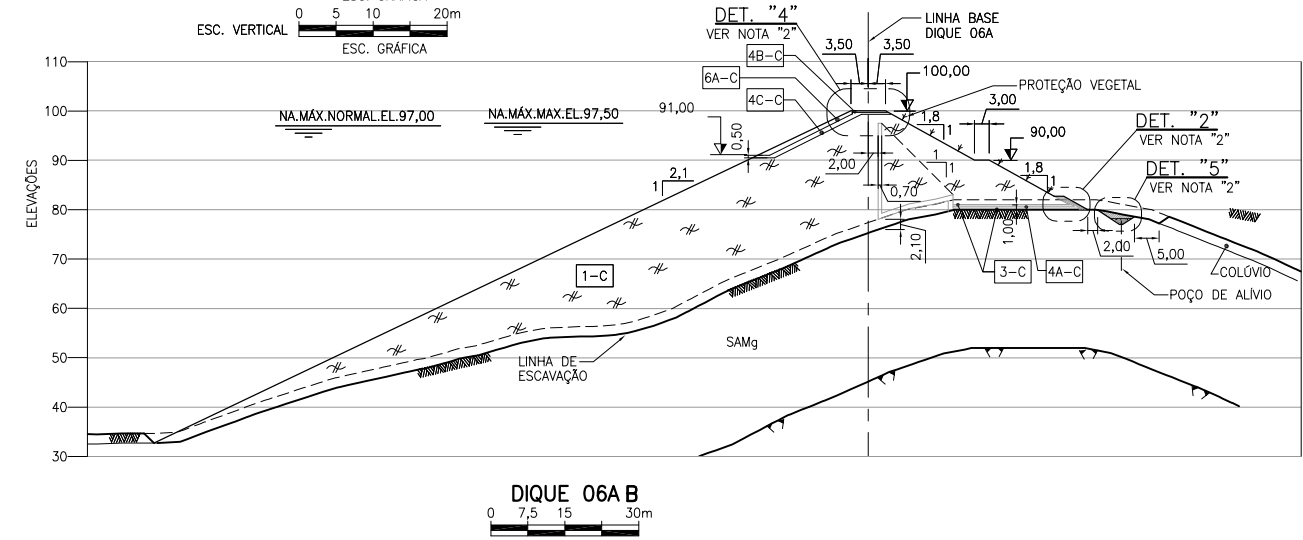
ESC. GRÁFICA
0 5 10 20m
ESC. VERTICAL
ESC. GRÁFICA

DET. "4"
VER NOTA "2"
LINHA BASE
DIQUE 06A
3,50
3,50
4B-C
6A-C
4C-C
100,00
PROTEÇÃO VEGETAL
91,00
0,50
1,8
1
3,00
90,00
DET. "2"
VER NOTA "2"
2,00
1
1
1,8
1
DET. "5"
VER NOTA "2"
2,1
1
0,70
2,10
1,00
2,00
5,00
1-C
3-C
4A-C
COLÚVIO
POÇO DE ALÍVIO
NA.MÁX.NORMAL.EL.97,00
NA.MÁX.MAX.EL.97,50
110
100
90
80
70
60
50
40
30
ELEVAÇÕES
SAMg
LINHA DE
ESCAVAÇÃO

DIQUE 06A B
0 7,5 15 30m